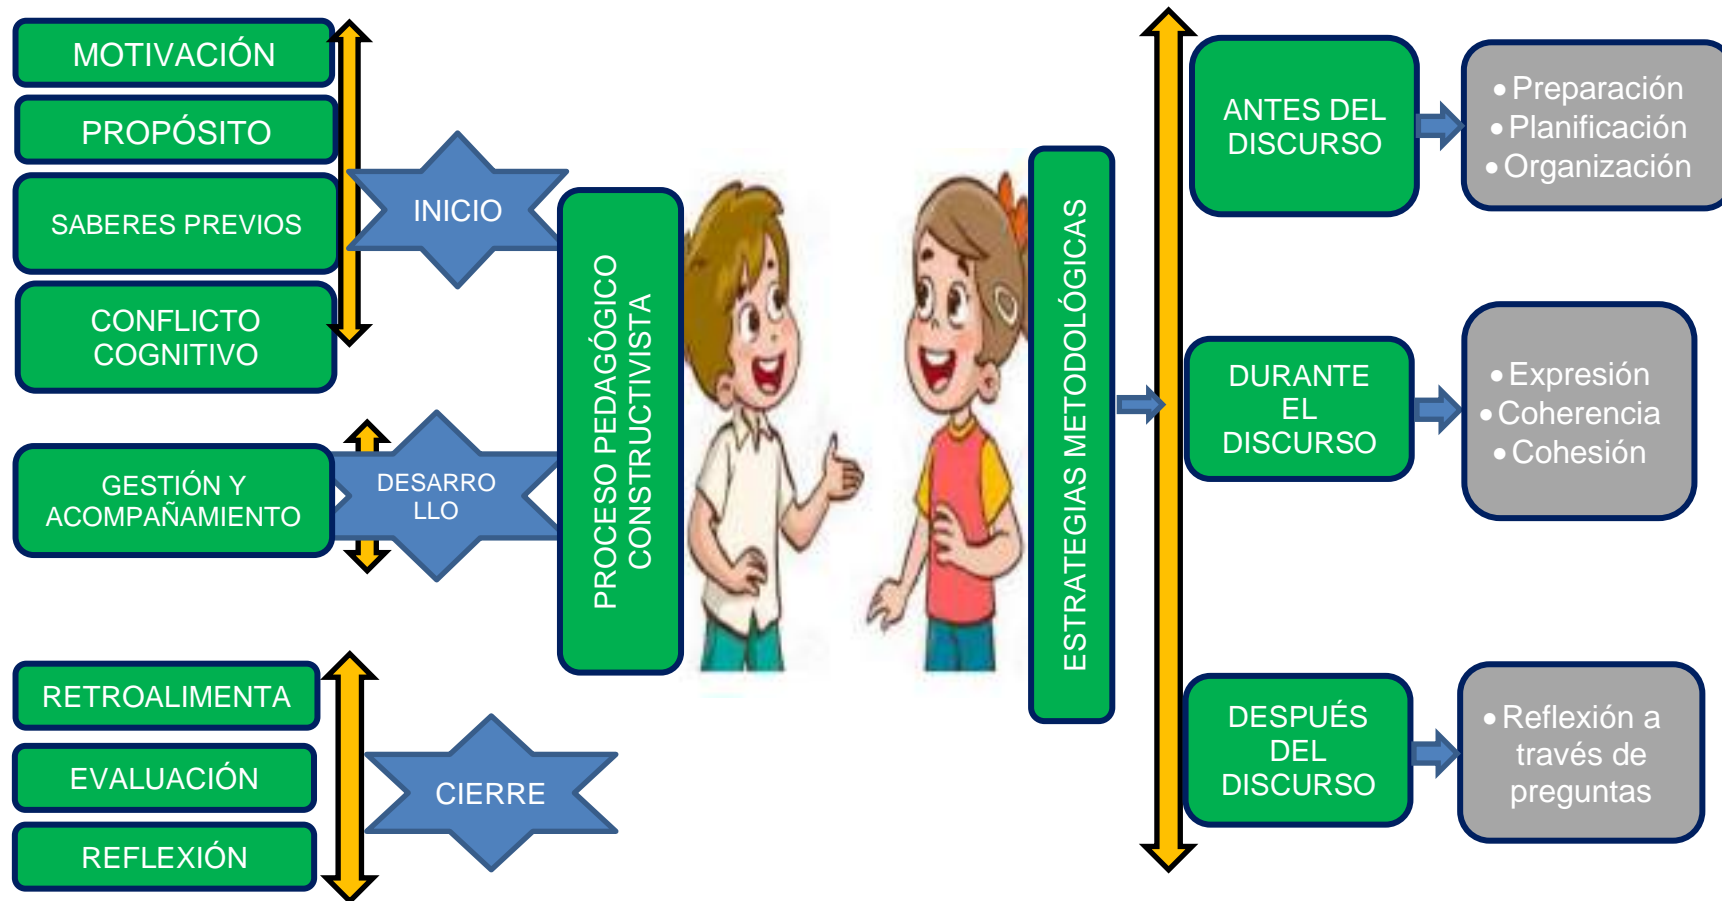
MOTIVACIÓN

PROPÓSITO

SABERES PREVIOS

CONFLICTO COGNITIVO

INICIO

GESTIÓN Y ACOMPAÑAMIENTO

DESARRO LLO

RETROALIMENTA

EVALUACIÓN

REFLEXIÓN

CIERRE

PROCESO PEDAGÓGICO CONSTRUCTIVISTA

ESTRATEGIAS METODOLÓGICAS

ANTES DEL DISCURSO

• Preparación
• Planificación
• Organización

DURANTE EL DISCURSO

• Expresión
• Coherencia
• Cohesión

DESPUÉS DEL DISCURSO

• Reflexión a través de preguntas